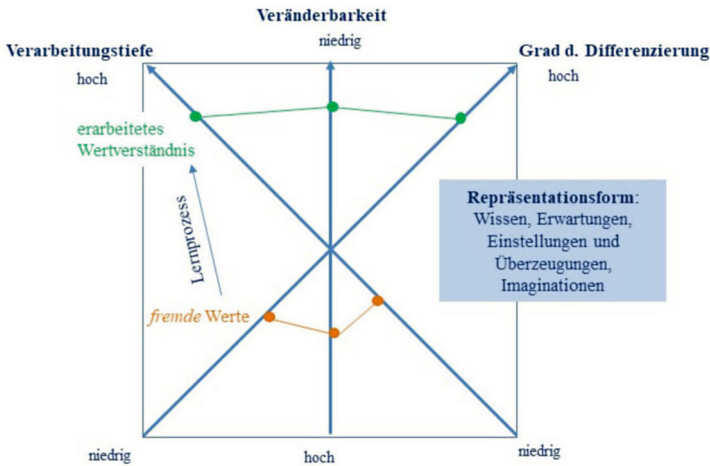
Veränderbarkeit

Verarbeitungstiefe

niedrig

Grad d. Differenzierung

hoch

hoch

erarbeitetes Wertverständnis

Lernprozess

Repräsentationsform: Wissen, Erwartungen, Einstellungen und Überzeugungen, Imaginationen

fremde Werte

niedrig

hoch

niedrig